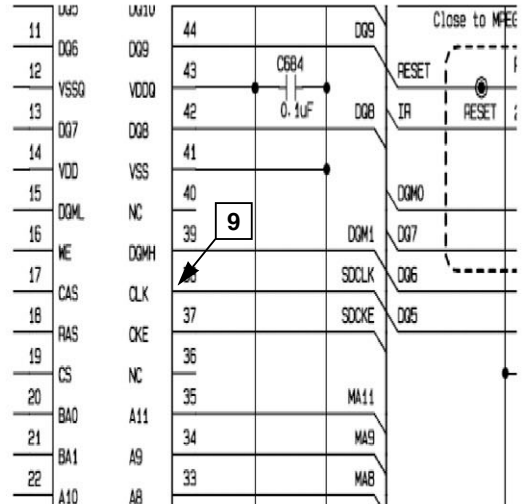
DQ5 DQ10
11 DQ6 DQ9 44 DQ9 Close to MPEG
12 VSSQ VDDQ 43 C684 RESET
13 DQ7 DQ8 42 0.1uF DQ8 IR RESET
14 VDD VSS 41
15 DQML NC 40 DQM0
16 WE DQMH 39 DQM1 DQ7
9
17 CAS CLK 38 SDCLK DQ6
18 RAS CKE 37 SDCKE DQ5
19 CS NC 36
20 BA0 A11 35 MA11
21 BA1 A9 34 MA9
22 A10 A8 33 MA8